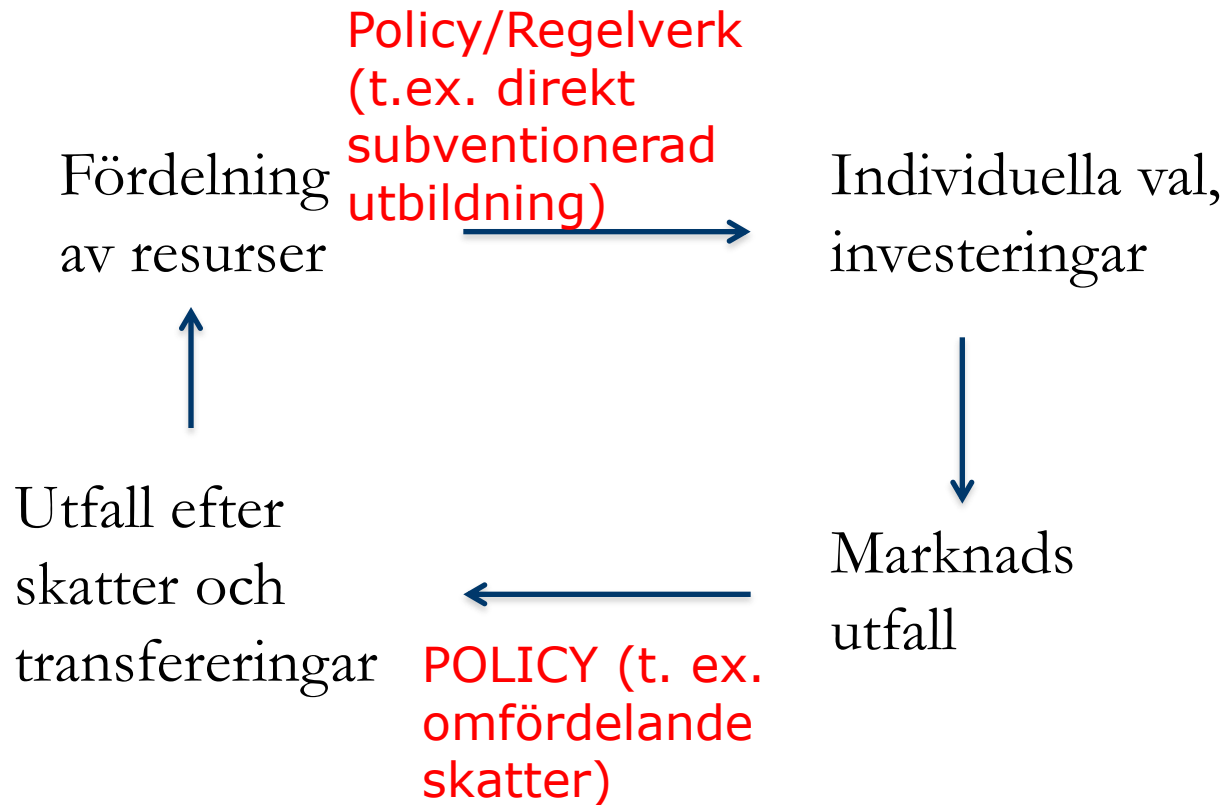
Fördelning av resurser

Policy/Regelverk (t.ex. direkt subventionerad utbildning)

Individuella val, investeringar

Marknads utfall

POLICY (t. ex. omfördelande skatter)

Utfall efter skatter och transfereringar